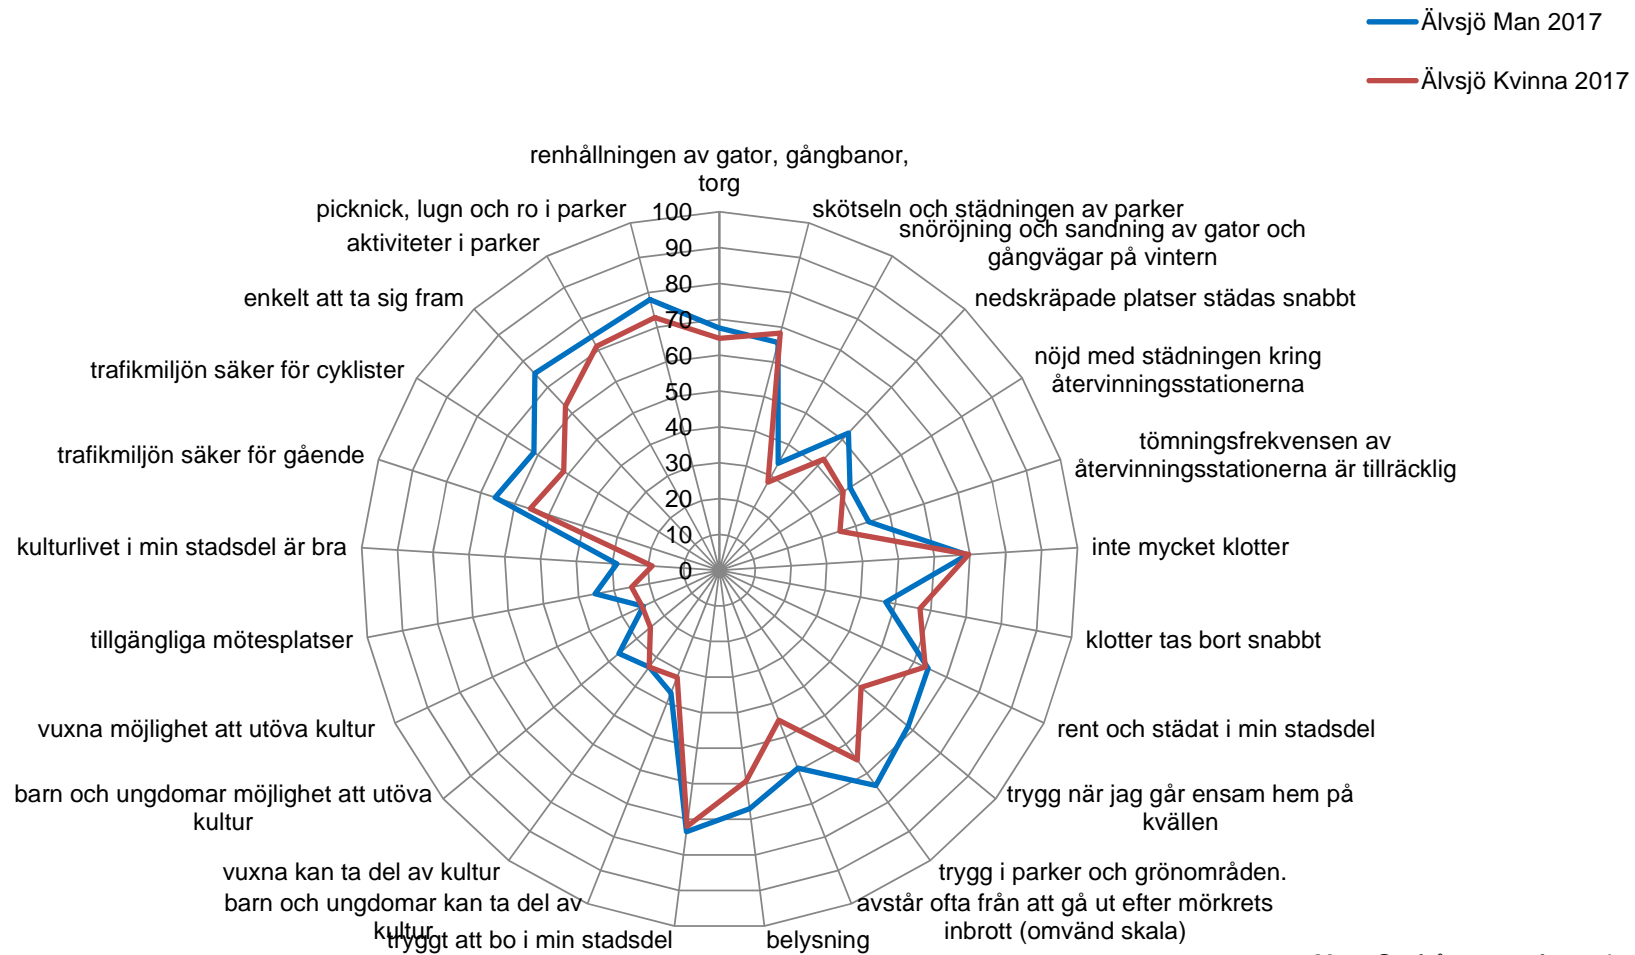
Älvsjö Man 2017

Älvsjö Kvinna 2017

renhållningen av gator, gångbanor, torg

skötseln och städningen av parker

snöröjning och sandning av gator och gångvägar på vintern

nedskräpade platser städas snabbt

nöjd med städningen kring återvinningsstationerna

tömningsfrekvensen av återvinningsstationerna är tillräcklig

inte mycket klotter

klotter tas bort snabbt

rent och städat i min stadsdel

trygg när jag går ensam hem på kvällen

trygg i parker och grönområden.

avstår ofta från att gå ut efter mörkrets

inbrott (omvänd skala)

belysning

tryggt att bo i min stadsdel

barn och ungdomar kan ta del av kultur

vuxna kan ta del av kultur

barn och ungdomar möjlighet att utöva kultur

vuxna möjlighet att utöva kultur

tillgängliga mötesplatser

kulturlivet i min stadsdel är bra

trafikmiljön säker för gående

trafikmiljön säker för cyklister

enkelt att ta sig fram

aktiviteter i parker

picknick, lugn och ro i parker

100
90
80
70
60
50
40
30
20
10
0

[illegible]